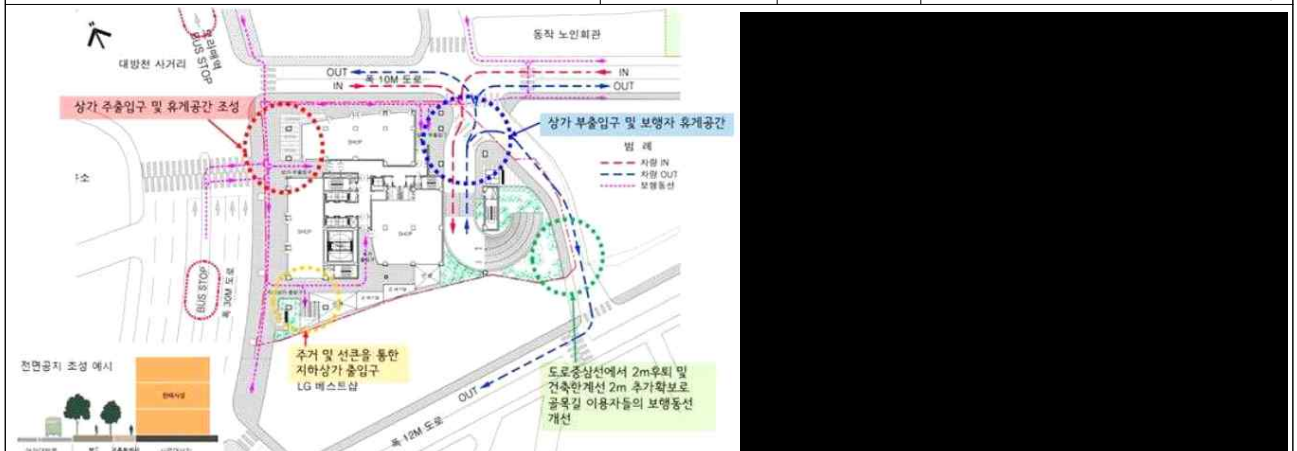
대방천 사거리

BUS STOP

동작 노인회관

OUT

IN

폭 10M 도로

IN

OUT

상가 주출입구 및 휴게공간 조성

상가 부출입구 및 보행자 휴게공간

범 례

차량 IN

차량 OUT

보행동선

SHOP

SHOP

SHOP

BUS STOP

폭 30M 도로

주거 및 선큰을 통한 지하상가 출입구 LG 베스트샵

전면공지 조성 예시

판매시설

도로중심선에서 2m후퇴 및 건축한계선 2m 추가확보로 골목길 이용자들의 보행동선 개선

OUT

폭 12M 도로